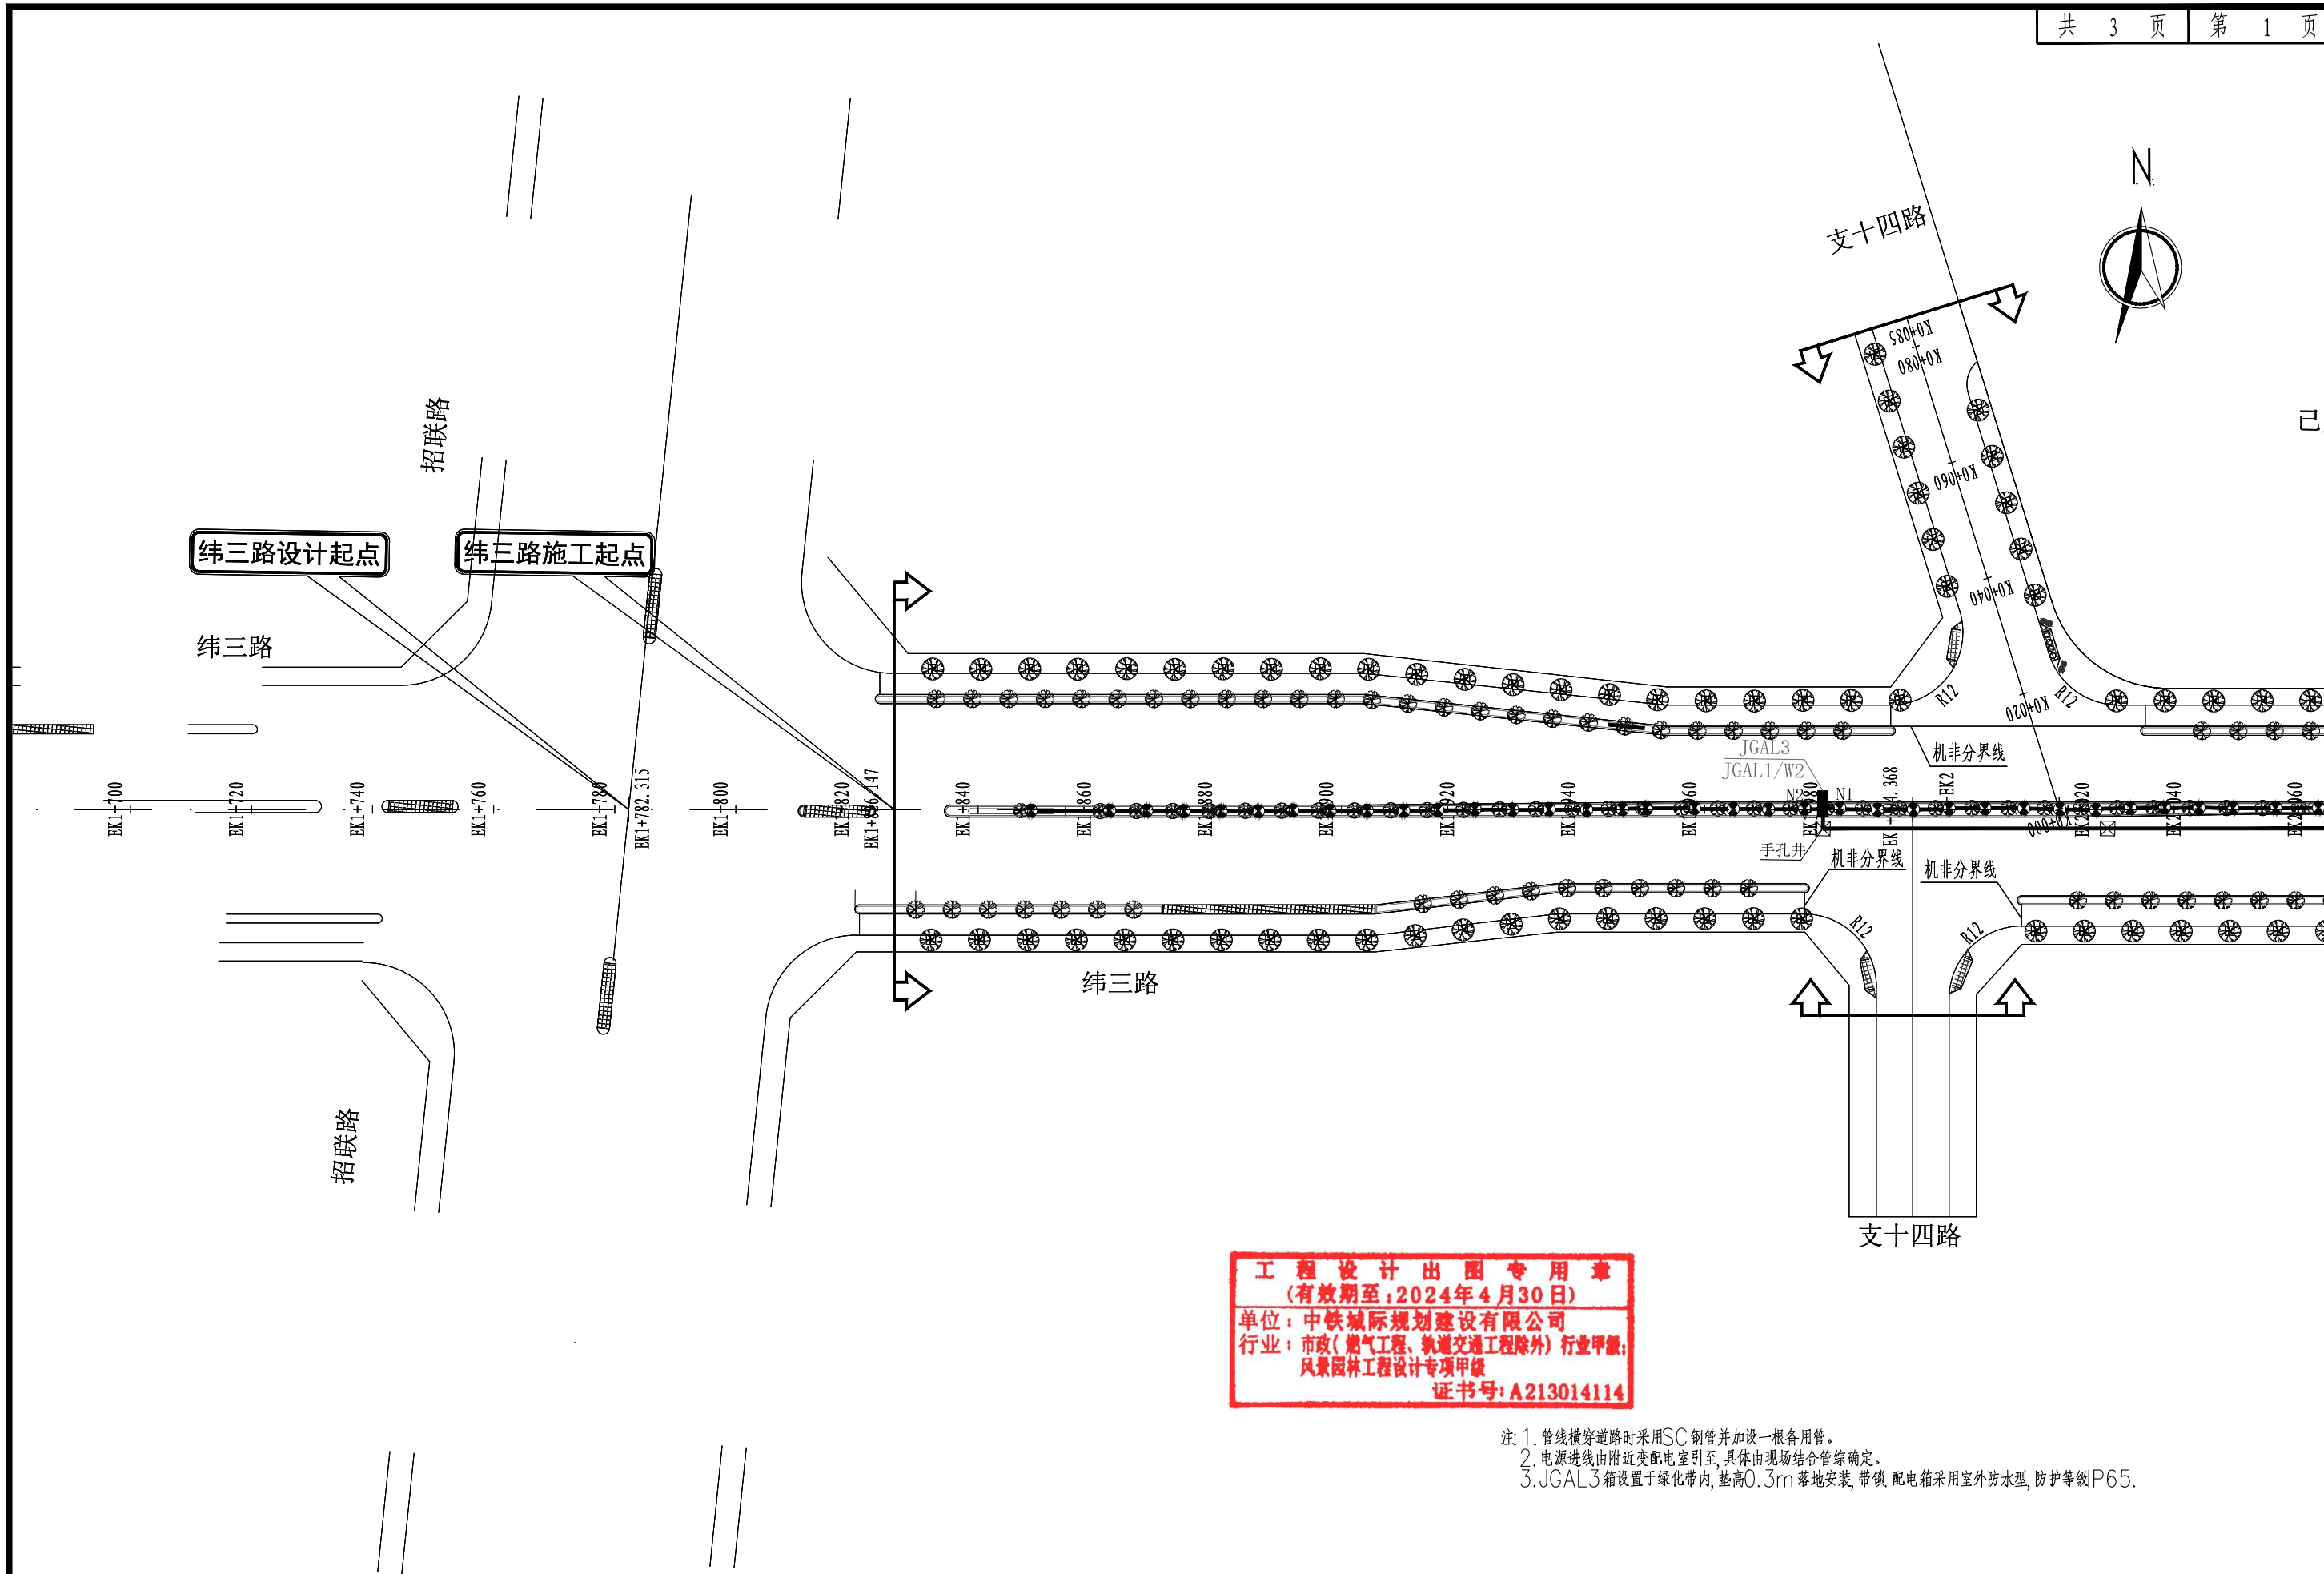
共 3 页 第 1 页

N

支十四路

K0+085
K0+080
K0+060
K0+040
K0+020
K0+000

已

招联路

纬三路设计起点

纬三路施工起点

纬三路

R12
R12

JGAL3
JGAL1/W2
N2
N1
手孔井
机非分界线
机非分界线
机非分界线
机非分界线

EK1+700
EK1+720
EK1+740
EK1+760
EK1+780
EK1+782.315
EK1+800
EK1+820
EK1+826.147
EK1+840
EK1+860
EK1+880
EK1+900
EK1+920
EK1+940
EK1+960
EK1+980
EK1+991.368
EK2
EK2+020
EK2+040
EK2+060

R12
R12

纬三路

支十四路

招联路

工 程 设 计 出 图 专 用 章
(有效期至：2024年4月30日)
单位：中铁城际规划建设有限公司
行业：市政(燃气工程、轨道交通工程除外)行业甲级;
风景园林工程设计专项甲级
证书号：A213014114

注: 1. 管线横穿道路时采用SC钢管并加设一根备用管。
2. 电源进线由附近变配电室引至，具体由现场结合管综确定。
3. JGAL3箱设置于绿化带内，垫高0.3m落地安装，带锁 配电箱采用室外防水型，防护等级IP65.